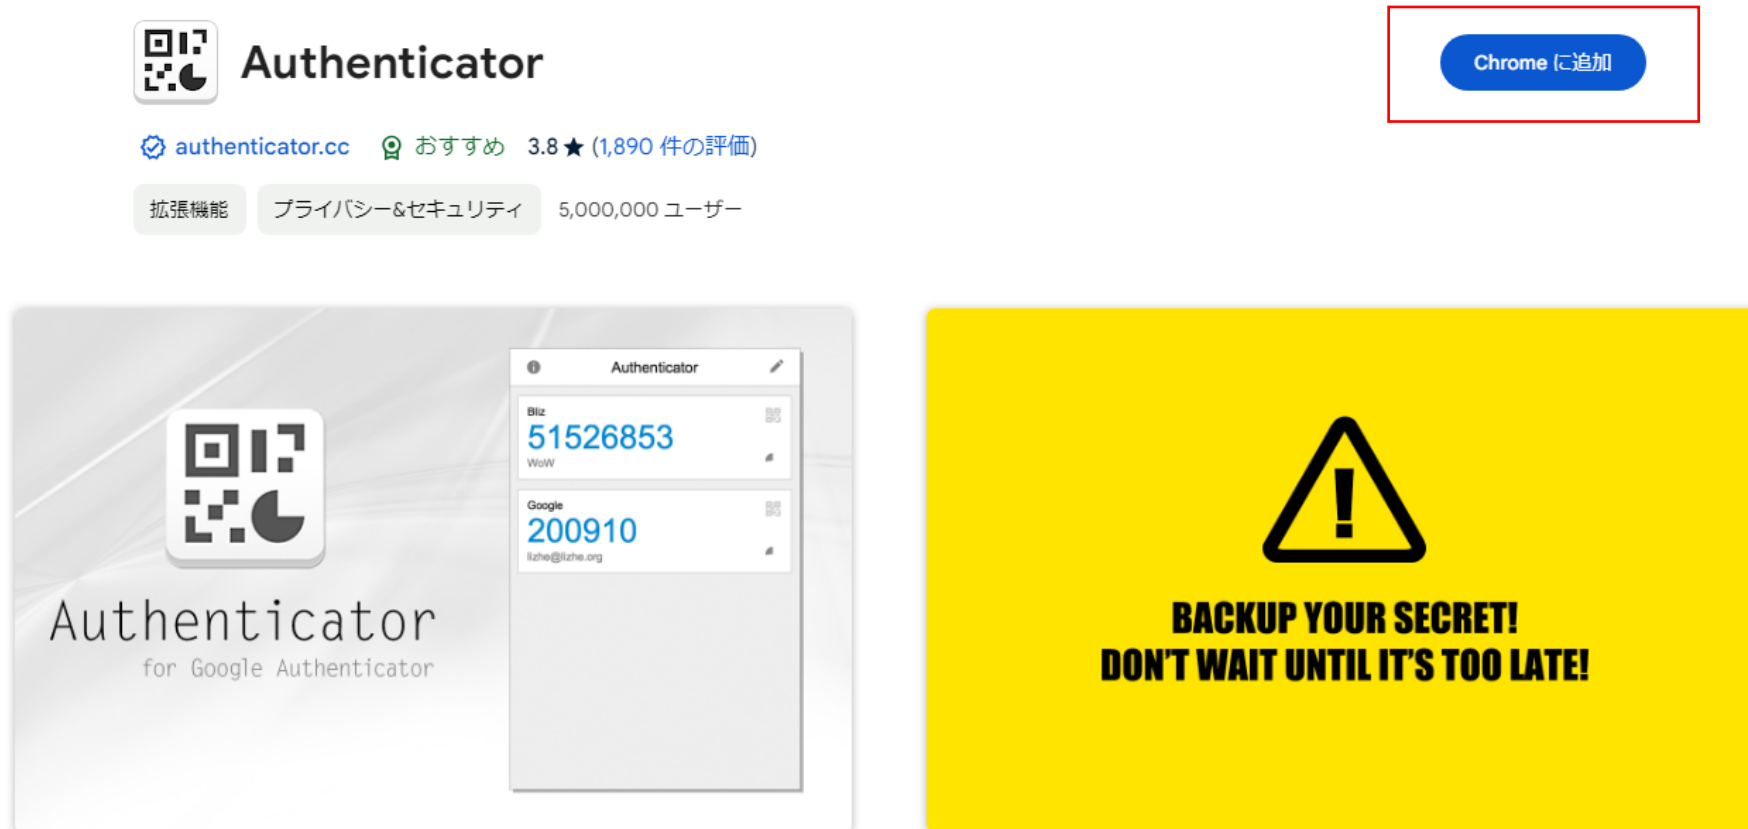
Authenticator

Chrome に追加

authenticator.cc おすすめ 3.8 ★ (1,890 件の評価)

拡張機能 プライバシー&セキュリティ 5,000,000 ユーザー

Authenticator
for Google Authenticator

Authenticator

Bliz
51526853
WoW

Google
200910
lizhe@lizhe.org

BACKUP YOUR SECRET!
DON'T WAIT UNTIL IT'S TOO LATE!